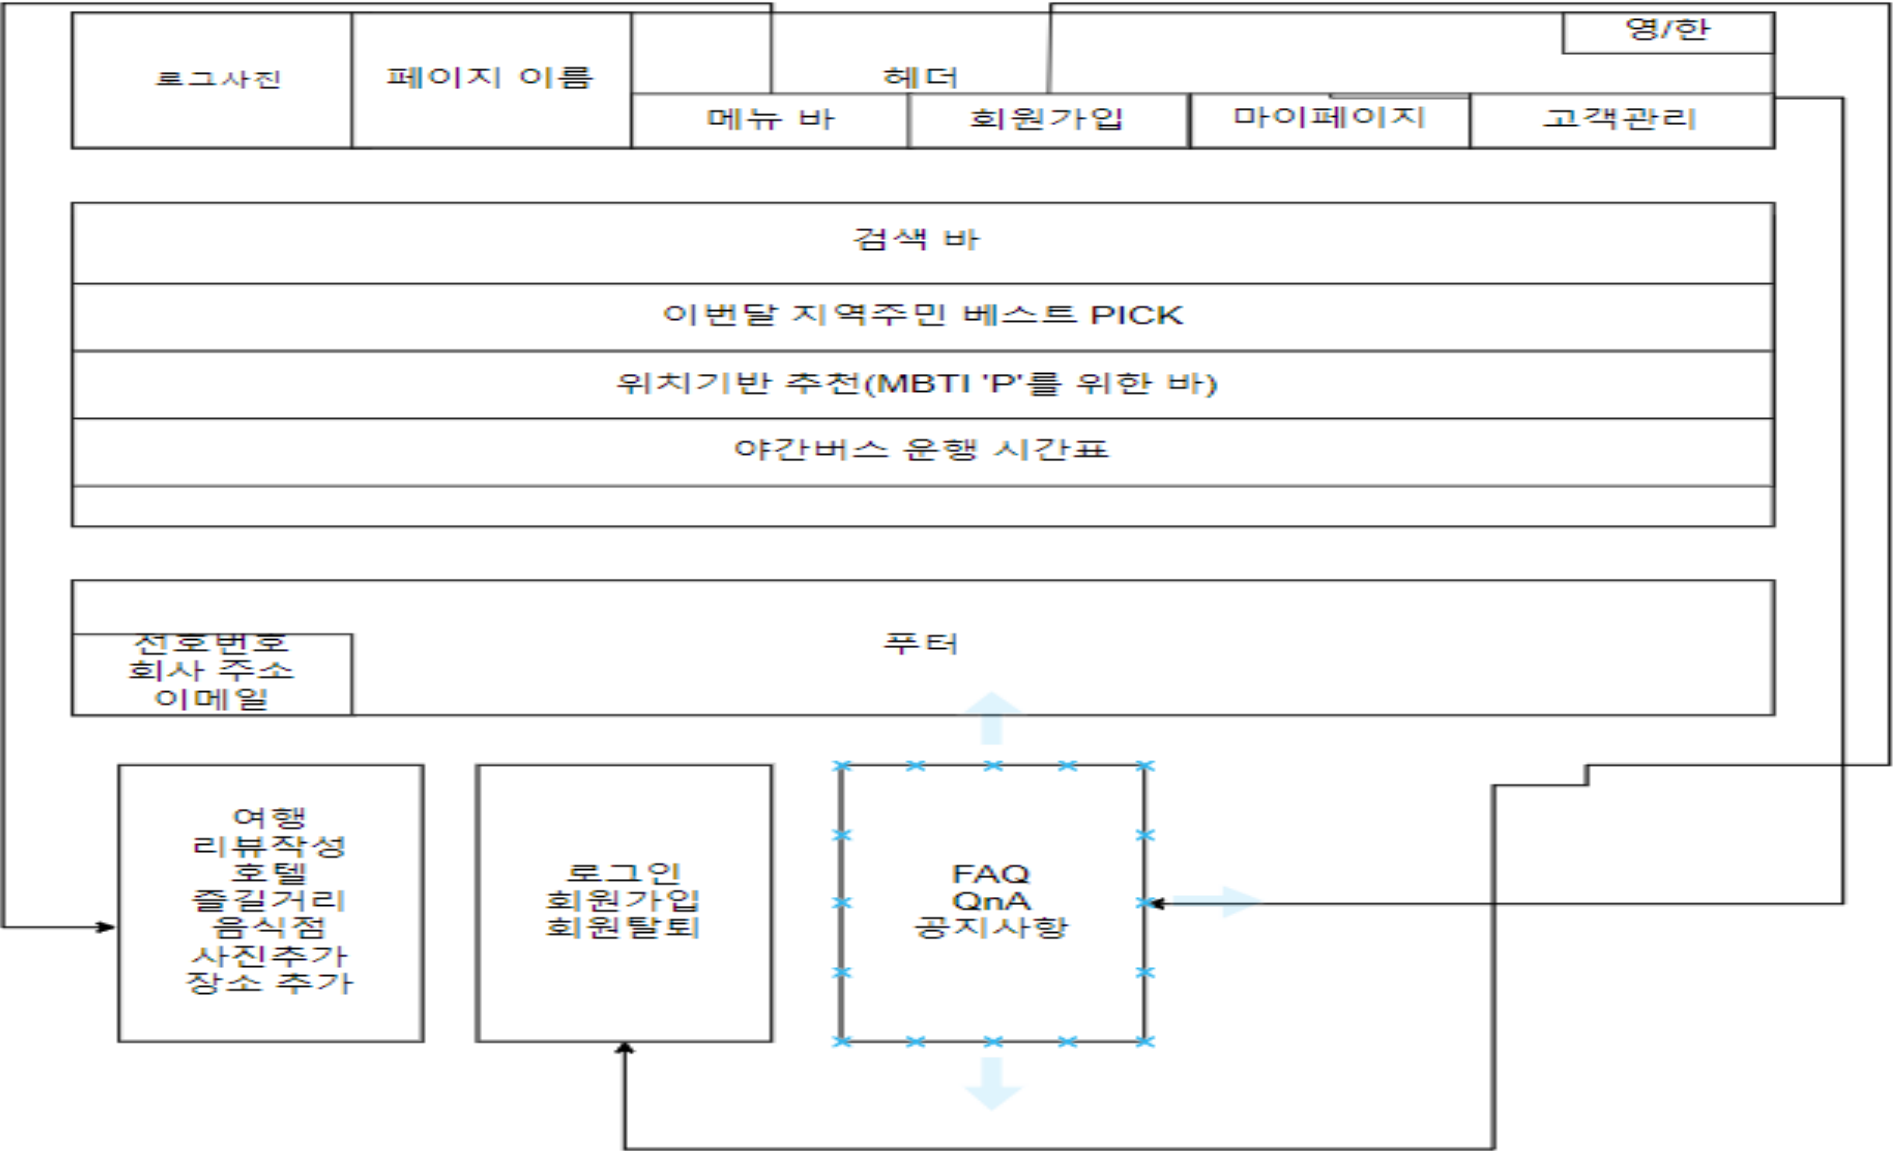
영/한

로고사진

페이지 이름

헤더

메뉴 바

회원가입

마이페이지

고객관리

검색 바

이번달 지역주민 베스트 PICK

위치기반 추천(MBTI 'P'를 위한 바)

야간버스 운행 시간표

푸터

전호번호
회사 주소
이메일

여행
리뷰작성
호텔
즐길거리
음식점
사진추가
장소 추가

로그인
회원가입
회원탈퇴

FAQ
QnA
공지사항